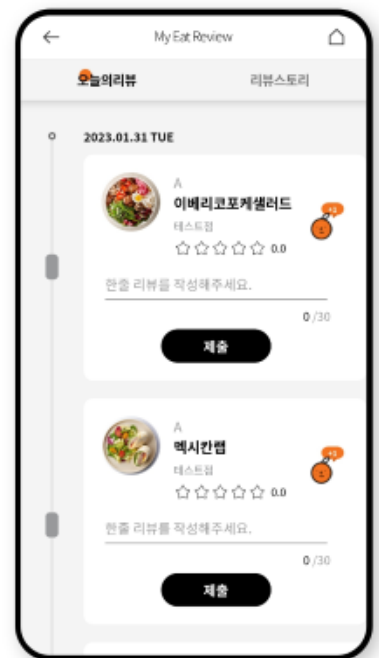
My Eat Review

오늘의리뷰

리뷰스토리

2023.01.31 TUE

A

이베리코포케샐러드

테스트점

0.0

+1

한줄 리뷰를 작성해주세요.

0 /30

제출

A

멕시칸랩

테스트점

0.0

+1

한줄 리뷰를 작성해주세요.

0 /30

제출